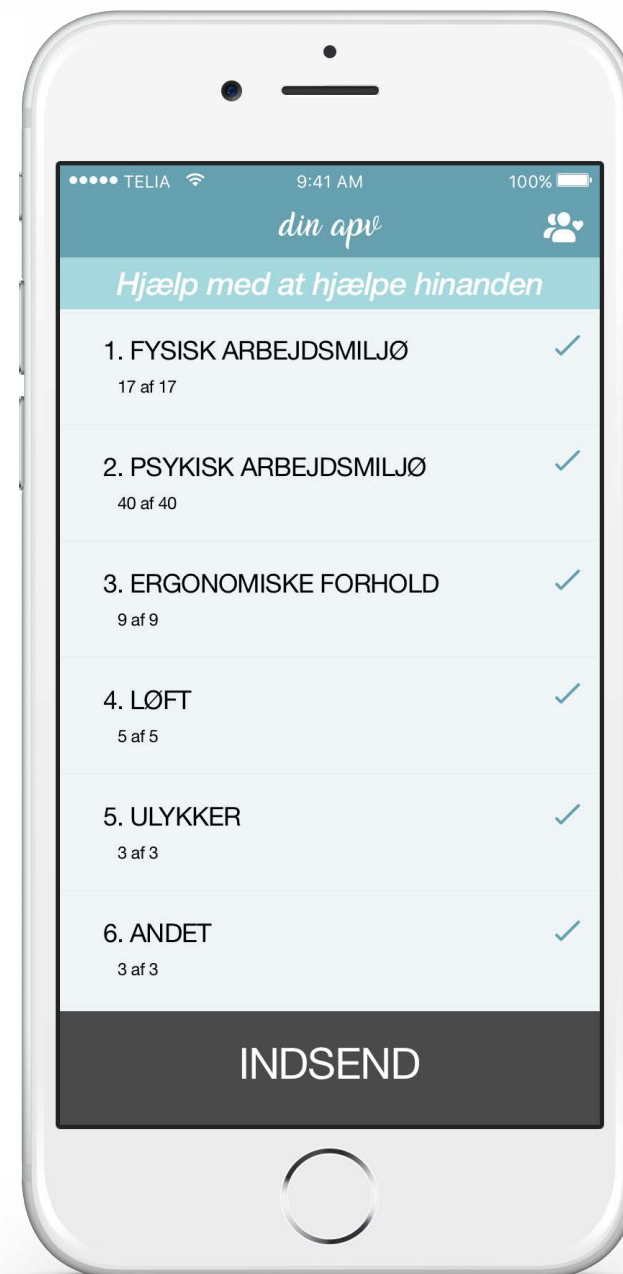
●●●●● TELIA 9:41 AM 100%

din apv

Hjælp med at hjælpe hinanden

1. FYSISK ARBEJDSMILJØ
17 af 17

2. PSYKISK ARBEJDSMILJØ
40 af 40

3. ERGONOMISKE FORHOLD
9 af 9

4. LØFT
5 af 5

5. ULYKKER
3 af 3

6. ANDET
3 af 3

INDSEND